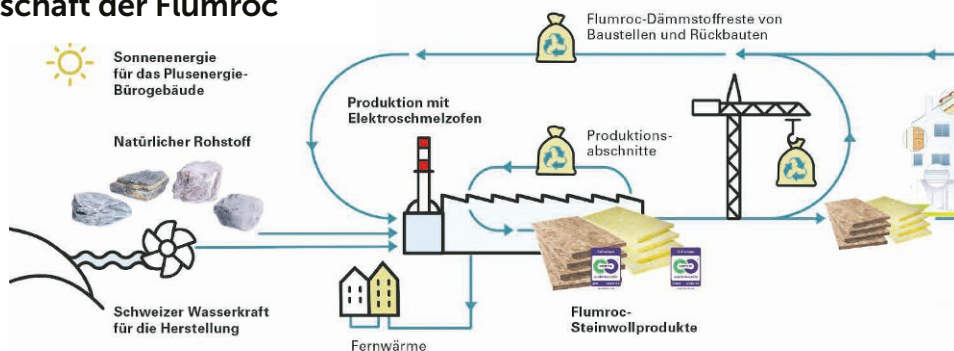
schaft der Flumroc

Sonnenenergie für das Plusenergie-Bürogebäude

Natürlicher Rohstoff

Schweizer Wasserkraft für die Herstellung

Produktion mit Elektroschmelzofen

Flumroc-Dämmstoffreste von Baustellen und Rückbauten

Produktions-abschnitte

Flumroc-Steinwollprodukte

Fernwärme